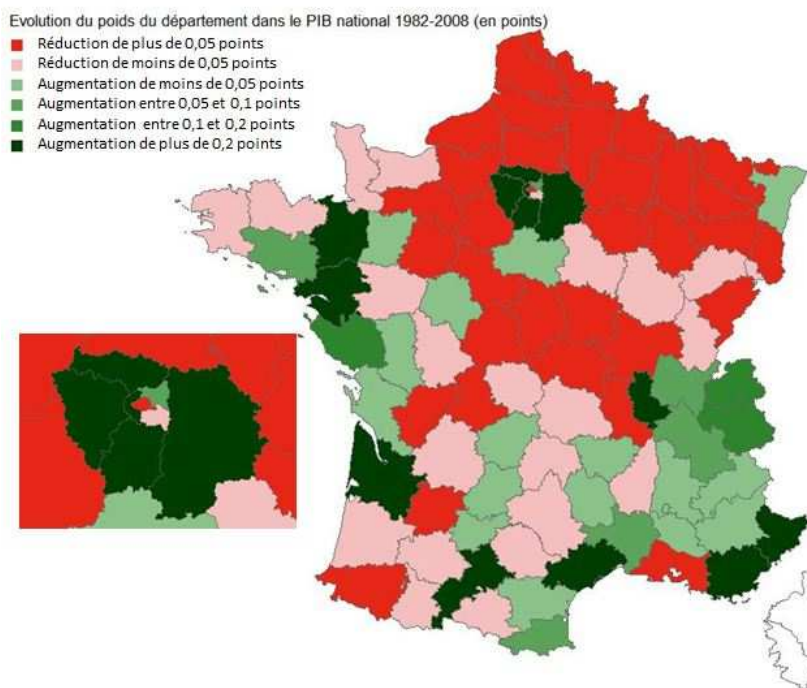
Evolution du poids du département dans le PIB national 1982-2008 (en points)
Réduction de plus de 0,05 points
Réduction de moins de 0,05 points
Augmentation de moins de 0,05 points
Augmentation entre 0,05 et 0,1 points
Augmentation entre 0,1 et 0,2 points
Augmentation de plus de 0,2 points